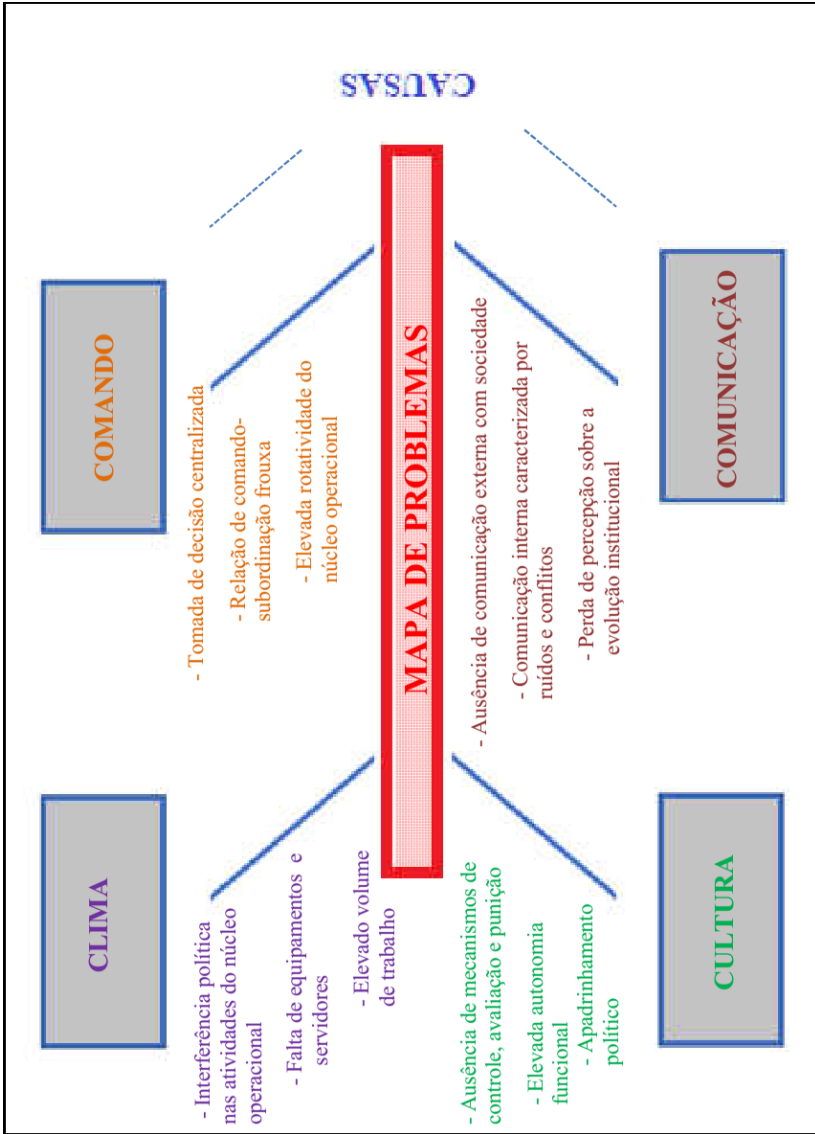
CAUSAS

MAPA DE PROBLEMAS

COMANDO

- Tomada de decisão centralizada

- Relação de comando-subordinação frouxa

- Elevada rotatividade do núcleo operacional

COMUNICAÇÃO

- Ausência de comunicação externa com sociedade

- Comunicação interna caracterizada por ruídos e conflitos

- Perda de percepção sobre a evolução institucional

CLIMA

- Interferência política nas atividades do núcleo operacional

- Falta de equipamentos e servidores

- Elevado volume de trabalho

CULTURA

- Ausência de mecanismos de controle, avaliação e punição

- Elevada autonomia funcional

- Apadrinhamento político